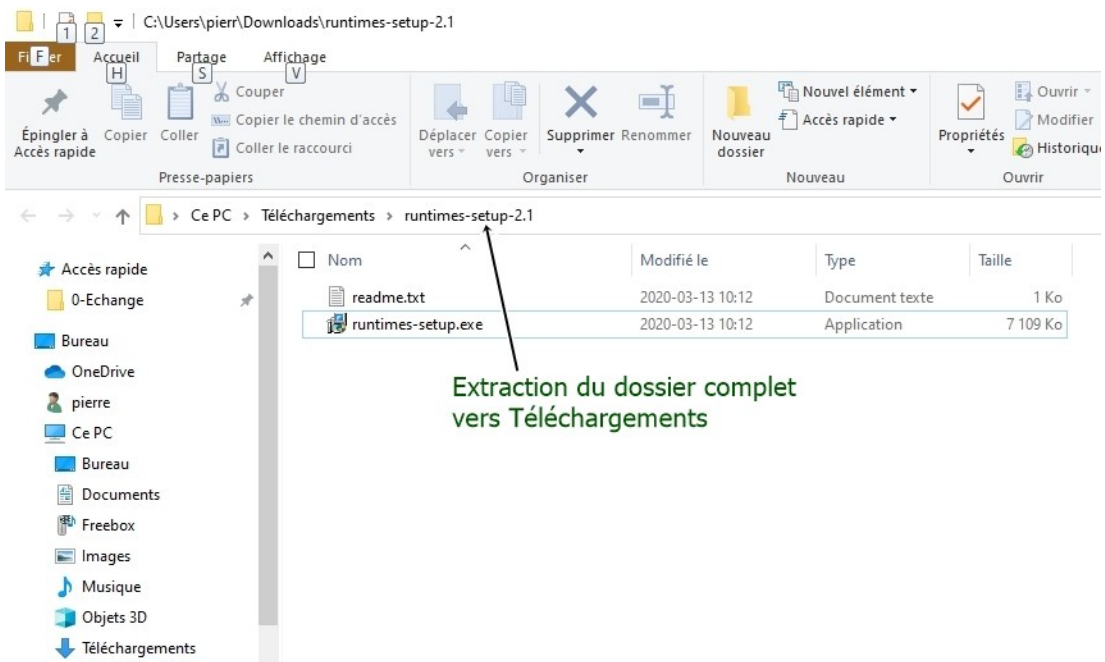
1 2 | C:\Users\pierr\Downloads\runtimes-setup-2.1

Fichier F Accueil H Partage S Affichage V

Épingler à Accès rapide Copier Coller Couper Copier le chemin d'accès Coller le raccourci
Presse-papiers

Déplacer vers Copier vers Supprimer Renommer
Organiser

Nouveau dossier Nouvel élément Accès rapide
Nouveau

Propriétés Ouvrir Modifier Historique
Ouvrir

Ce PC > Téléchargements > runtimes-setup-2.1

Accès rapide
0-Echange
Bureau
OneDrive
pierre
Ce PC
Bureau
Documents
Freebox
Images
Musique
Objets 3D
Téléchargements

| Nom | Modifié le | Type | Taille |
|---|---|---|---|
| readme.txt | 2020-03-13 10:12 | Document texte | 1 Ko |
| runtimes-setup.exe | 2020-03-13 10:12 | Application | 7 109 Ko |

Extraction du dossier complet vers Téléchargements